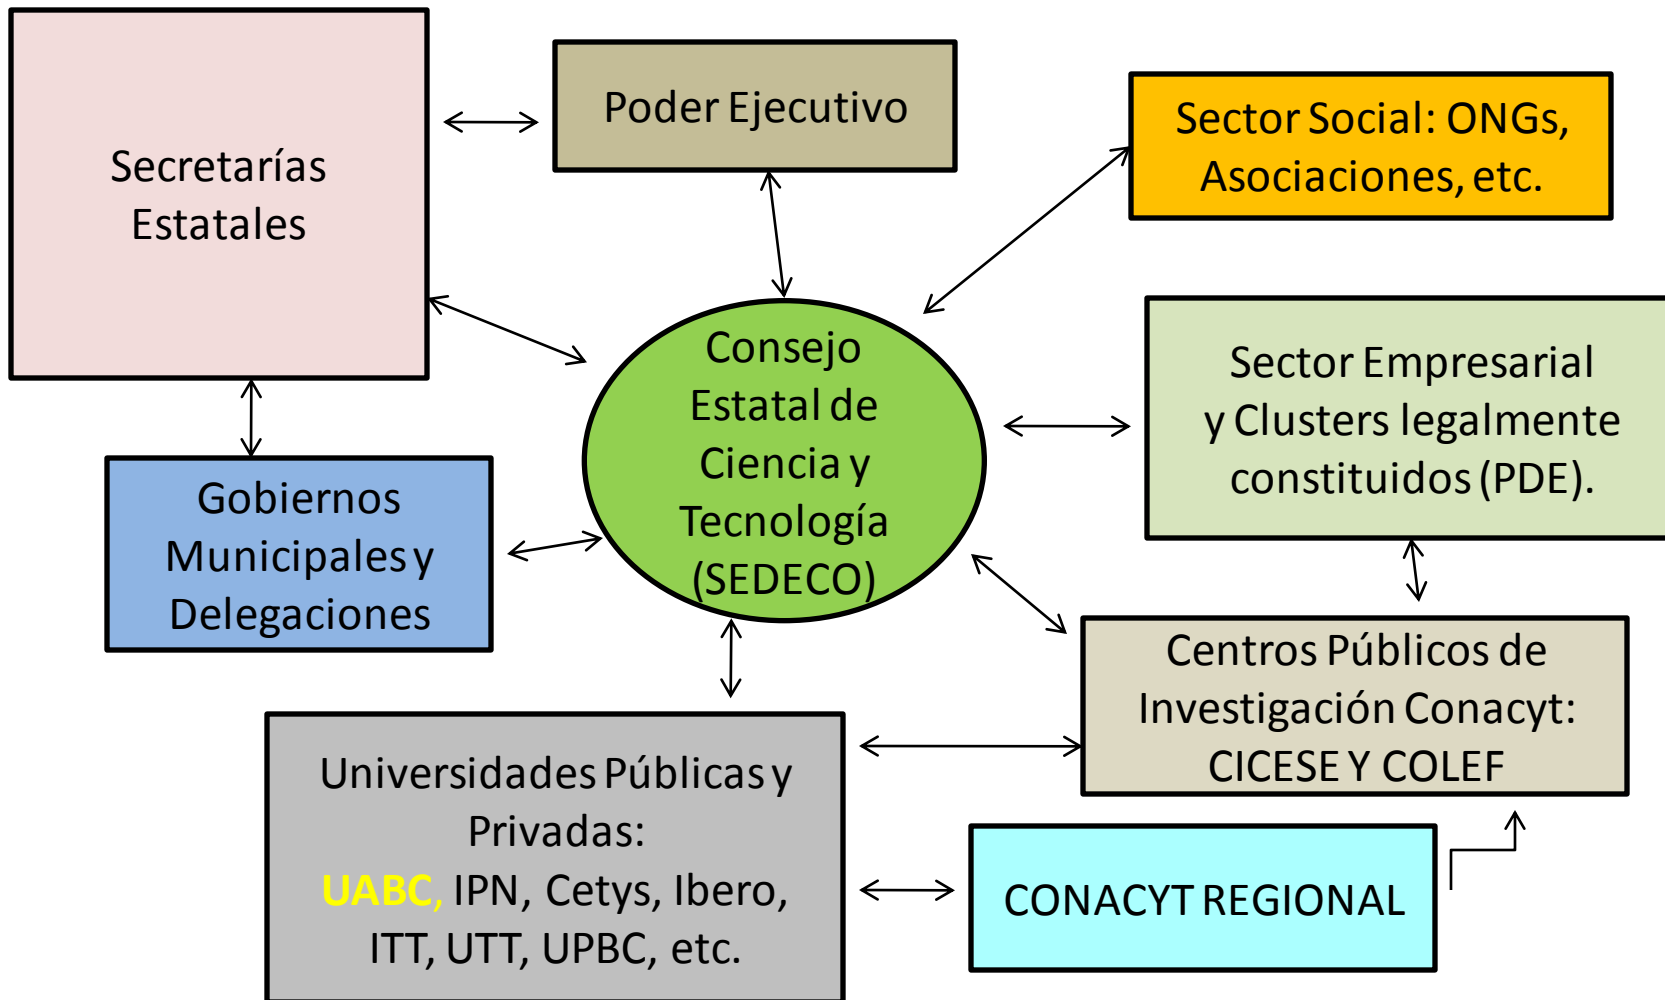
Secretarías Estatales

Poder Ejecutivo

Sector Social: ONGs, Asociaciones, etc.

Consejo Estatal de Ciencia y Tecnología (SEDECO)

Sector Empresarial y Clusters legalmente constituidos (PDE).

Gobiernos Municipales y Delegaciones

Centros Públicos de Investigación Conacyt: CICESE Y COLEF

Universidades Públicas y Privadas: UABC, IPN, Cetys, Ibero, ITT, UTT, UPBC, etc.

CONACYT REGIONAL